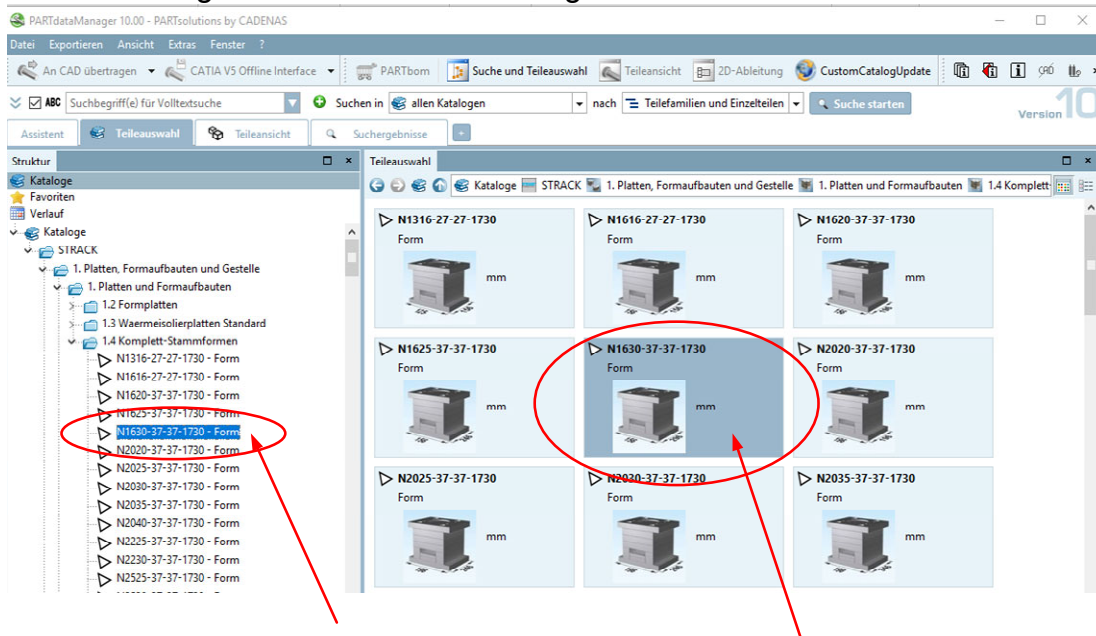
PARTdataManager 10.00 - PARTsolutions by CADENAS

Datei Exportieren Ansicht Extras Fenster ?

An CAD übertragen CATIA V5 Offline Interface PARTbom Suche und Teileauswahl Teileansicht 2D-Ableitung CustomCatalogUpdate

ABC Suchbegriff(e) für Volltextsuche Suchen in allen Katalogen nach Teilefamilien und Einzelteilen Suche starten

Version 10

Assistent Teileauswahl Teileansicht Suchergebnisse

Struktur

Kataloge
Favoriten
Verlauf
Kataloge
STRACK
1. Platten, Formaufbauten und Gestelle
1. Platten und Formaufbauten
1.2 Formplatten
1.3 Waermeisolierplatten Standard
1.4 Komplett-Stammformen
N1316-27-27-1730 - Form
N1616-27-27-1730 - Form
N1620-37-37-1730 - Form
N1625-37-37-1730 - Form
N1630-37-37-1730 - Form
N2020-37-37-1730 - Form
N2025-37-37-1730 - Form
N2030-37-37-1730 - Form
N2035-37-37-1730 - Form
N2040-37-37-1730 - Form
N2225-37-37-1730 - Form
N2230-37-37-1730 - Form
N2525-37-37-1730 - Form

Teileauswahl

Kataloge STRACK 1. Platten, Formaufbauten und Gestelle 1. Platten und Formaufbauten 1.4 Komplett

N1316-27-27-1730
Form
mm

N1616-27-27-1730
Form
mm

N1620-37-37-1730
Form
mm

N1625-37-37-1730
Form
mm

N1630-37-37-1730
Form
mm

N2020-37-37-1730
Form
mm

N2025-37-37-1730
Form
mm

N2030-37-37-1730
Form
mm

N2035-37-37-1730
Form
mm